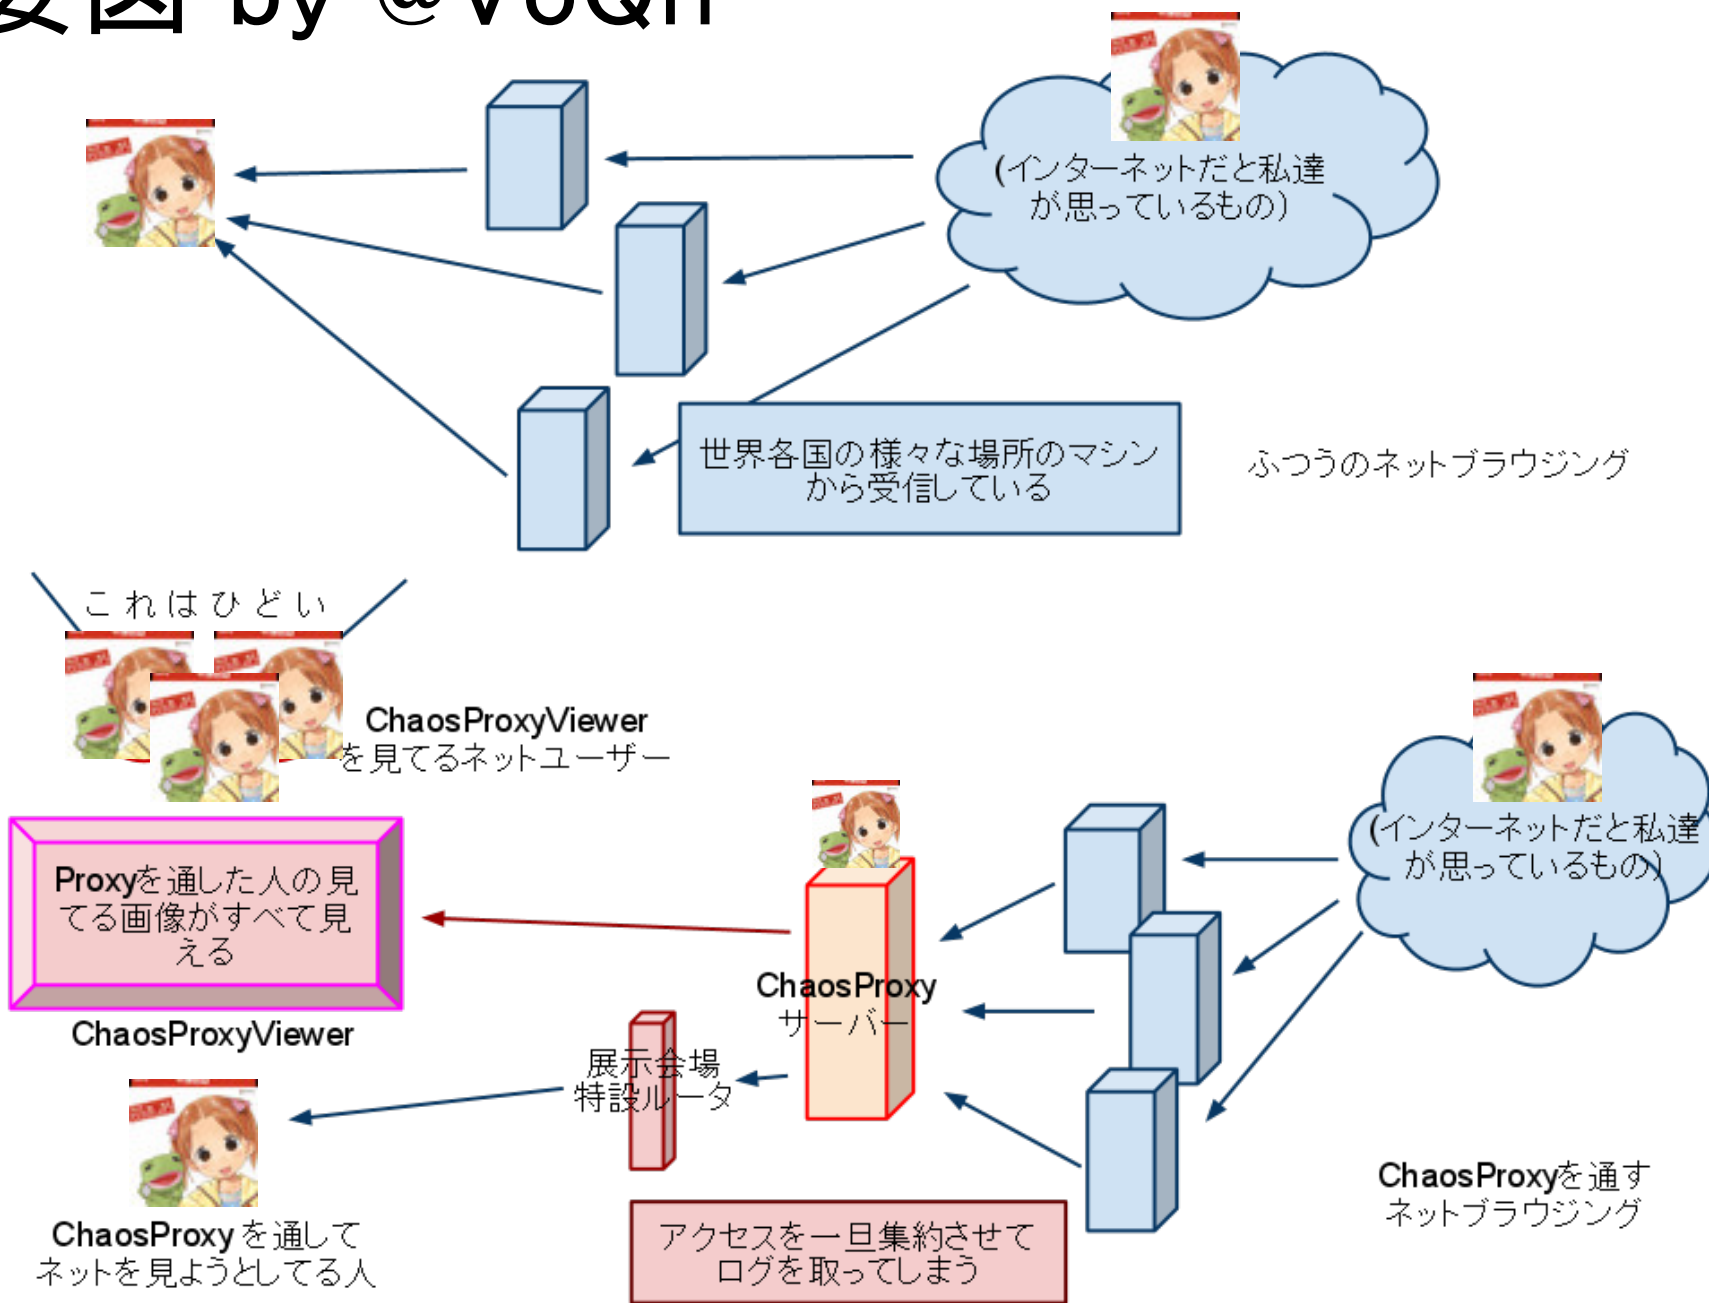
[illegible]図 by @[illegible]

(インターネットだと私達が思っているもの)

世界各国の様々な場所のマシンから受信している

ふつうのネットブラウジング

これはひどい

ChaosProxyViewerを見てるネットユーザー

(インターネットだと私達が思っているもの)

Proxyを通した人の見てる画像がすべて見える

ChaosProxyViewer

ChaosProxy サーバー

展示会場特設ルータ

ChaosProxyを通してネットを見ようとしてる人

アクセスを一旦集約させてログを取ってしまう

ChaosProxyを通すネットブラウジング